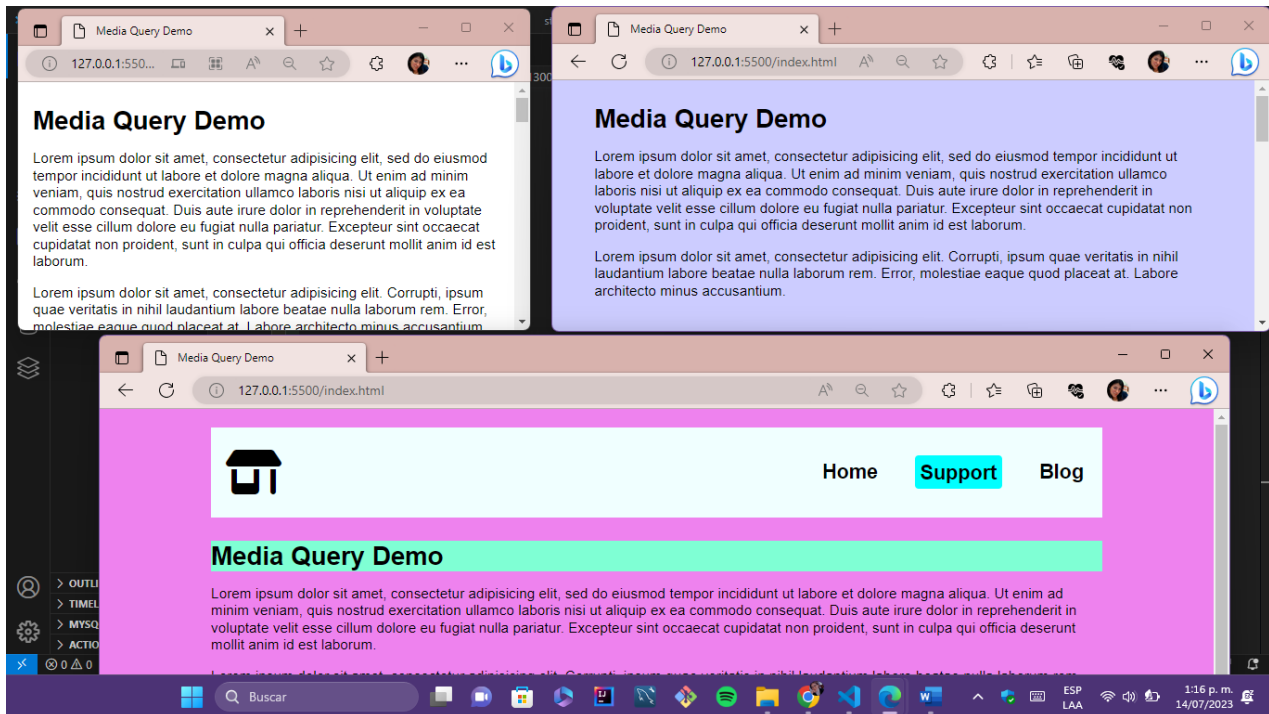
Media Query Demo

127.0.0.1:550...

Media Query Demo

Lorem ipsum dolor sit amet, consectetur adipisicing elit, sed do eiusmod tempor incididunt ut labore et dolore magna aliqua. Ut enim ad minim veniam, quis nostrud exercitation ullamco laboris nisi ut aliquip ex ea commodo consequat. Duis aute irure dolor in reprehenderit in voluptate velit esse cillum dolore eu fugiat nulla pariatur. Excepteur sint occaecat cupidatat non proident, sunt in culpa qui officia deserunt mollit anim id est laborum.

Lorem ipsum dolor sit amet, consectetur adipisicing elit. Corrupti, ipsum quae veritatis in nihil laudantium labore beatae nulla laborum rem. Error, molestiae eaque quod placeat at. Labore architecto minus accusantium.

Media Query Demo

127.0.0.1:5500/index.html

Media Query Demo

Lorem ipsum dolor sit amet, consectetur adipisicing elit, sed do eiusmod tempor incididunt ut labore et dolore magna aliqua. Ut enim ad minim veniam, quis nostrud exercitation ullamco laboris nisi ut aliquip ex ea commodo consequat. Duis aute irure dolor in reprehenderit in voluptate velit esse cillum dolore eu fugiat nulla pariatur. Excepteur sint occaecat cupidatat non proident, sunt in culpa qui officia deserunt mollit anim id est laborum.

Lorem ipsum dolor sit amet, consectetur adipisicing elit. Corrupti, ipsum quae veritatis in nihil laudantium labore beatae nulla laborum rem. Error, molestiae eaque quod placeat at. Labore architecto minus accusantium.

Media Query Demo

127.0.0.1:5500/index.html

Home Support Blog

Media Query Demo

Lorem ipsum dolor sit amet, consectetur adipisicing elit, sed do eiusmod tempor incididunt ut labore et dolore magna aliqua. Ut enim ad minim veniam, quis nostrud exercitation ullamco laboris nisi ut aliquip ex ea commodo consequat. Duis aute irure dolor in reprehenderit in voluptate velit esse cillum dolore eu fugiat nulla pariatur. Excepteur sint occaecat cupidatat non proident, sunt in culpa qui officia deserunt mollit anim id est laborum.

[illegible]

> OUTL
> TIMEL
> MYSQ
> ACTIO
⊗ 0 ⚠ 0

Buscar

ESP LAA
1:16 p. m.
14/07/2023